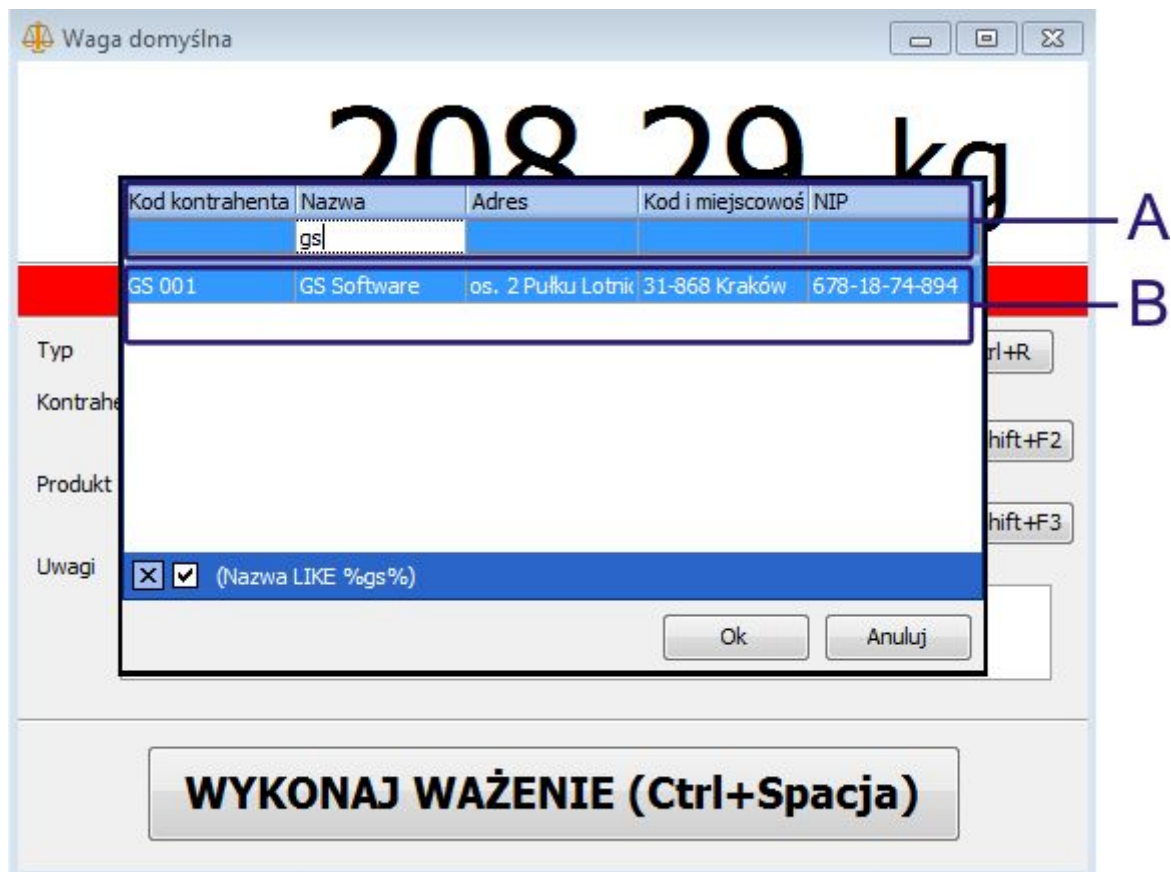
Waga domyślna

208,29 kg

| Kod kontrahenta | Nazwa | Adres | Kod i miejscowoś | NIP |
|---|---|---|---|---|
| | gs | | | |
| GS 001 | GS Software | os. 2 Pułku Lotni | 31-868 Kraków | 678-18-74-894 |

A

B

Typ

Kontrahe

Produkt

Uwagi

rl+R

hift+F2

hift+F3

(Nazwa LIKE %gs%)

Ok

Anuluj

WYKONAJ WAŻENIE (Ctrl+Spacja)